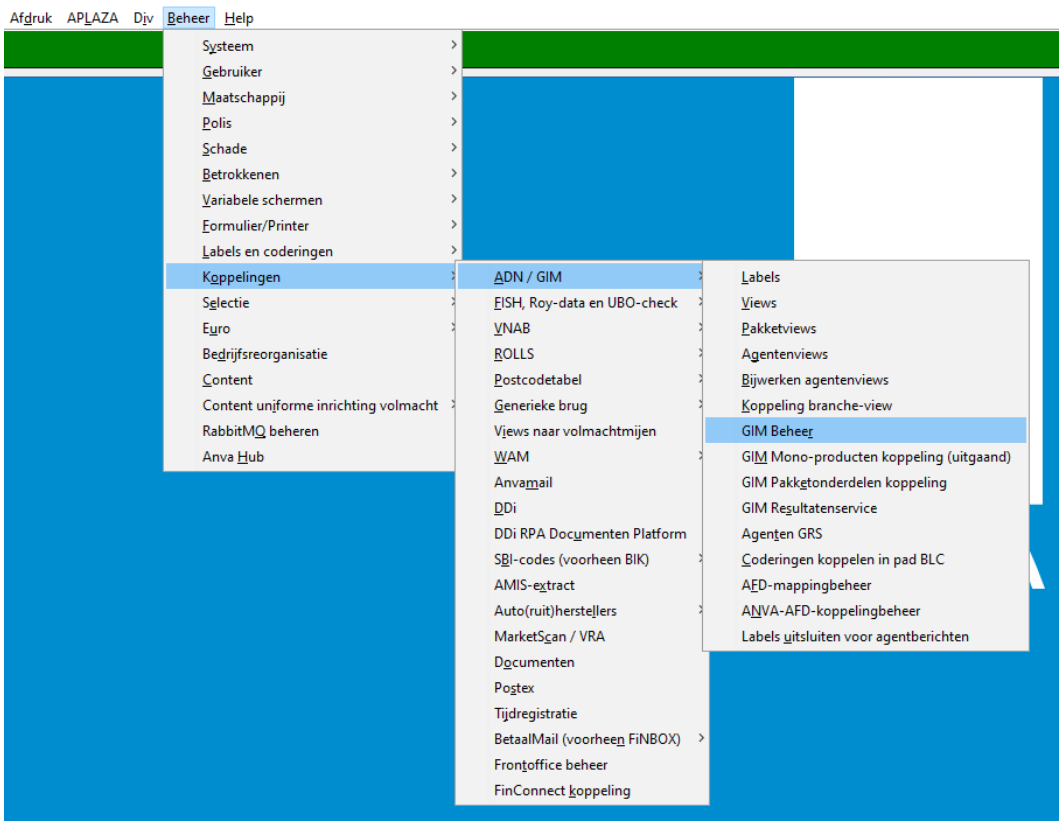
Afdruk APLAZA Div Beheer Help

Systeem
Gebruiker
Maatschappij
Polis
Schade
Betrokkenen
Variabele schermen
Formulier/Printer
Labels en coderingen
Koppelingen
Selectie
Euro
Bedrijfsreorganisatie
Content
Content uniforme inrichting volmacht
RabbitMQ beheren
Anva Hub

ADN / GIM
FISH, Roy-data en UBO-check
VNAB
ROLLS
Postcodetabel
Generieke brug
Views naar volmachtmijen
WAM
Anvamail
DDi
DDi RPA Documenten Platform
SBI-codes (voorheen BIK)
AMIS-extract
Auto(ruit)herstellers
MarketScan / VRA
Documenten
Postex
Tijdregistratie
BetaalMail (voorheen FiNBOX)
Frontoffice beheer
FinConnect koppeling

Labels
Views
Pakketviews
Agentenviews
Bijwerken agentenviews
Koppeling branche-view
GIM Beheer
GIM Mono-producten koppeling (uitgaand)
GIM Pakketonderdelen koppeling
GIM Resultatenservice
Agenten GRS
Coderingen koppelen in pad BLC
AFD-mappingbeheer
ANVA-AFD-koppelingbeheer
Labels uitsluiten voor agentberichten